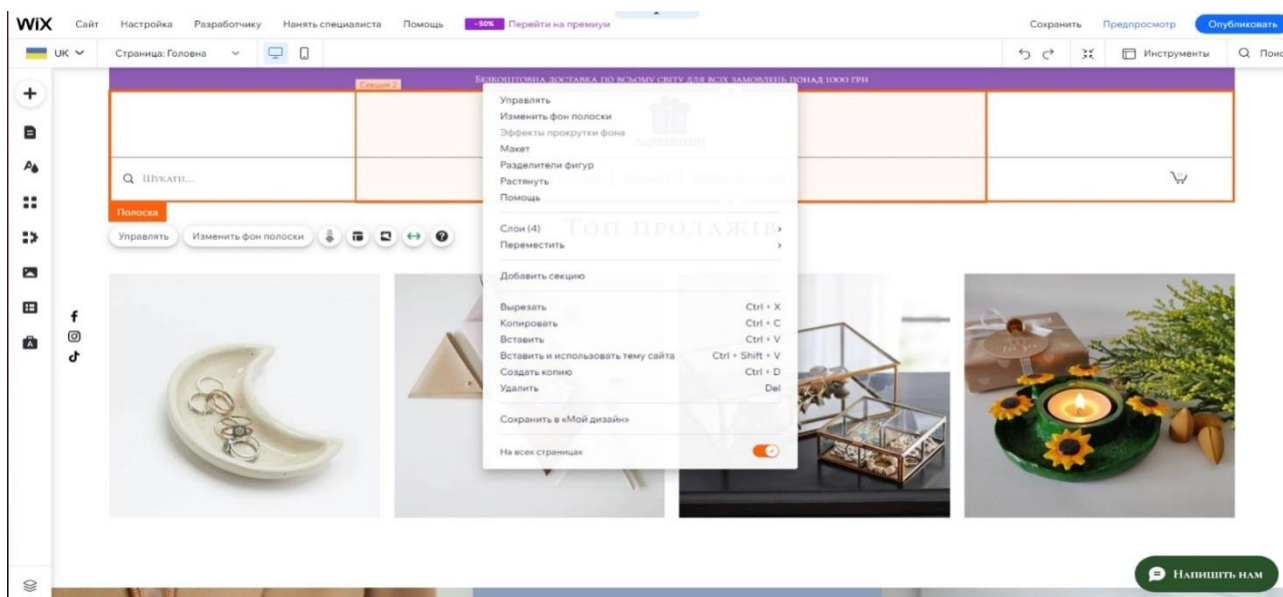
WiX Сайт Настройка Разработчику Нанять специалиста Помощь -50% Перейти на премиум Сохранить Предпросмотр Опубликовать

UK Страница: Головна Инструменты Поис

БЕЗКОШТОВНА ДОСТАВКА ПО ВСЬОМУ СВІТУ ДЛЯ ВСІХ ЗАМОВЛЕНЬ ПОНАД 1000 ГРН

Секция 2

Q Шукати...

Полоска

Управлять Изменить фон полоски

Управлять
Изменить фон полоски
Эффекты прокрутки фона
Макет
Разделители фигур
Растянуть
Помощь

Слои (4)
Переместить

Добавить секцию

Вырезать Ctrl + X
Копировать Ctrl + C
Вставить Ctrl + V
Вставить и использовать тему сайта Ctrl + Shift + V
Создать копию Ctrl + D
Удалить Del

Сохранить в «Мой дизайн»

На всех страницах

Топ продажів

Напишіть нам